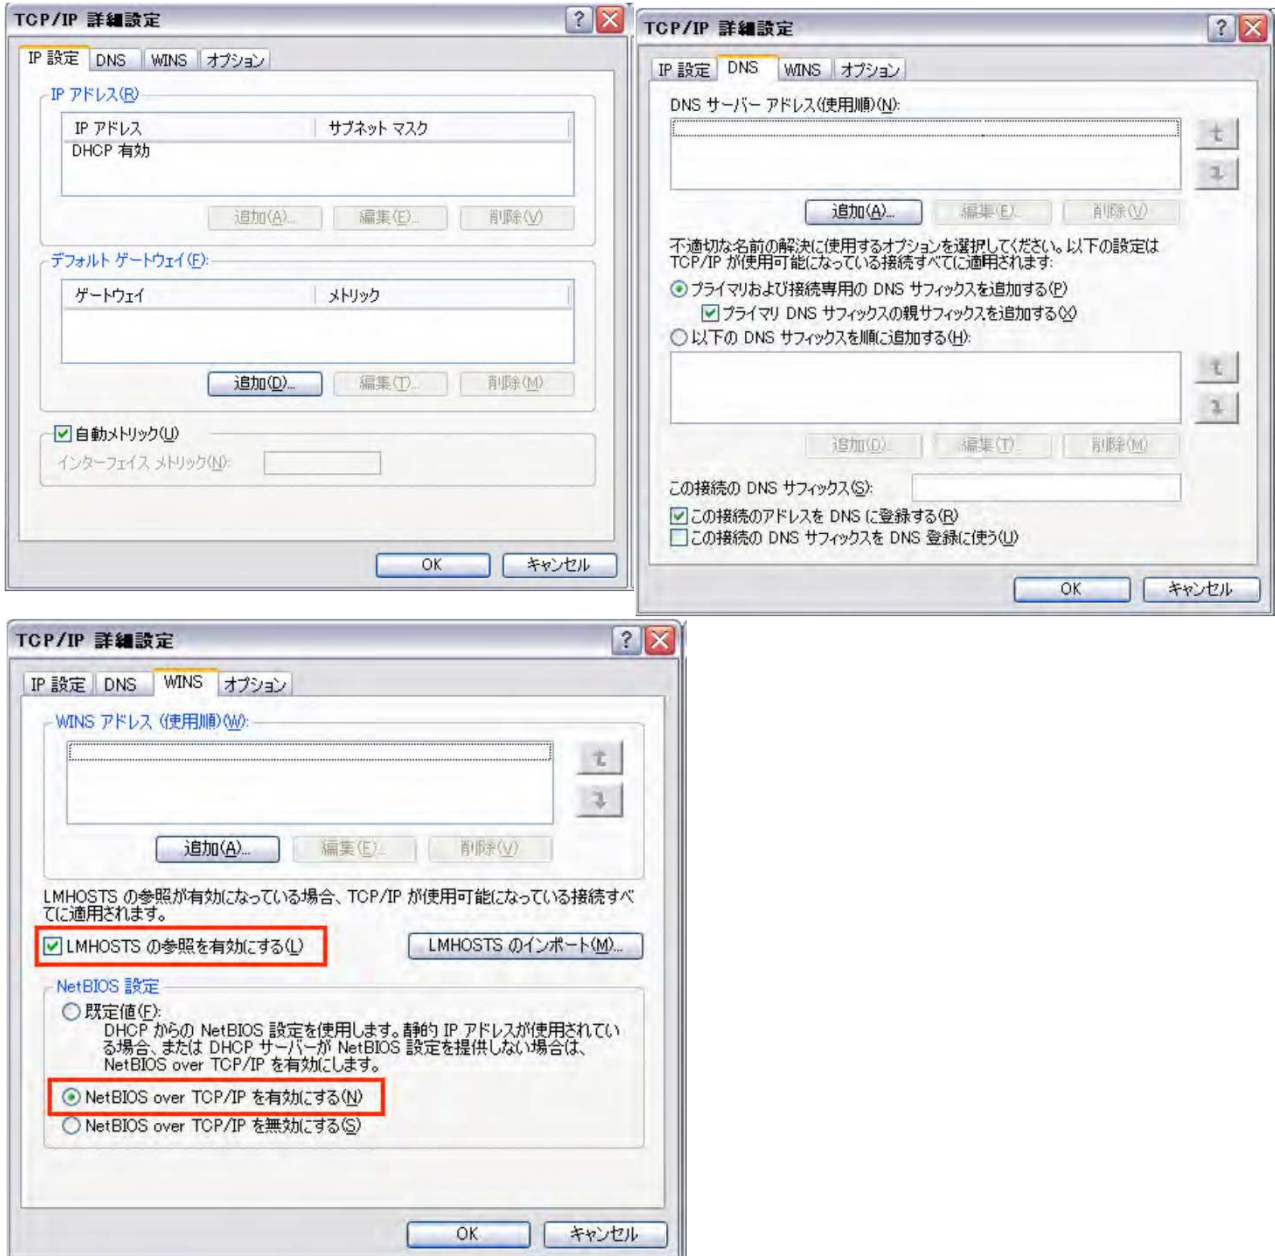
TCP/IP 詳細設定

IP 設定 DNS WINS オプション

IP アドレス(R)

| IP アドレス | サブネット マスク |
|---|---|
| DHCP 有効 | |

追加(A)... 編集(E)... 削除(V)

デフォルト ゲートウェイ(F):

| ゲートウェイ | メトリック |
|---|---|

追加(D)... 編集(T)... 削除(M)

自動メトリック(U)
インターフェイス メトリック(N):

OK キャンセル

TCP/IP 詳細設定

IP 設定 DNS WINS オプション

DNS サーバー アドレス(使用順)(N):

追加(A)... 編集(E)... 削除(V)

不適切な名前の解決に使用するオプションを選択してください。以下の設定は TCP/IP が使用可能になっている接続すべてに適用されます:

プライマリおよび接続専用の DNS サフィックスを追加する(P)
プライマリ DNS サフィックスの親サフィックスを追加する(X)
以下の DNS サフィックスを順に追加する(H):

追加(D)... 編集(T)... 削除(M)

この接続の DNS サフィックス(S):

この接続のアドレスを DNS に登録する(R)
この接続の DNS サフィックスを DNS 登録に使う(U)

OK キャンセル

TCP/IP 詳細設定

IP 設定 DNS WINS オプション

WINS アドレス (使用順)(W):

追加(A)... 編集(E)... 削除(V)

LMHOSTS の参照が有効になっている場合、TCP/IP が使用可能になっている接続すべてに適用されます。

LMHOSTS の参照を有効にする(L)
LMHOSTS のインポート(M)...

NetBIOS 設定
既定値(F):
DHCP からの NetBIOS 設定を使用します。静的 IP アドレスが使用されている場合、または DHCP サーバーが NetBIOS 設定を提供しない場合は、NetBIOS over TCP/IP を有効にします。
NetBIOS over TCP/IP を有効にする(N)
NetBIOS over TCP/IP を無効にする(S)

OK キャンセル